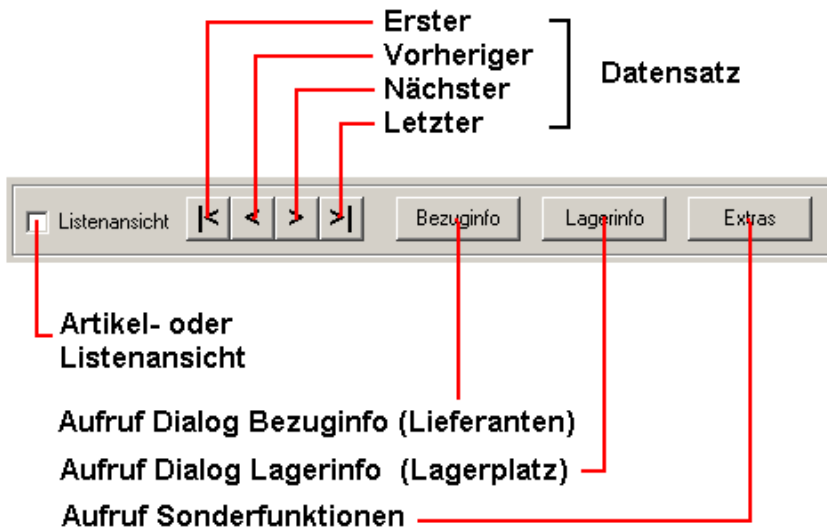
Erster
Vorheriger
Nächster
Letzter

Datensatz

Listenansicht |< < > >| Bezuginfo Lagerinfo Extras

Artikel- oder Listenansicht

Aufruf Dialog Bezuginfo (Lieferanten)

Aufruf Dialog Lagerinfo (Lagerplatz)

Aufruf Sonderfunktionen